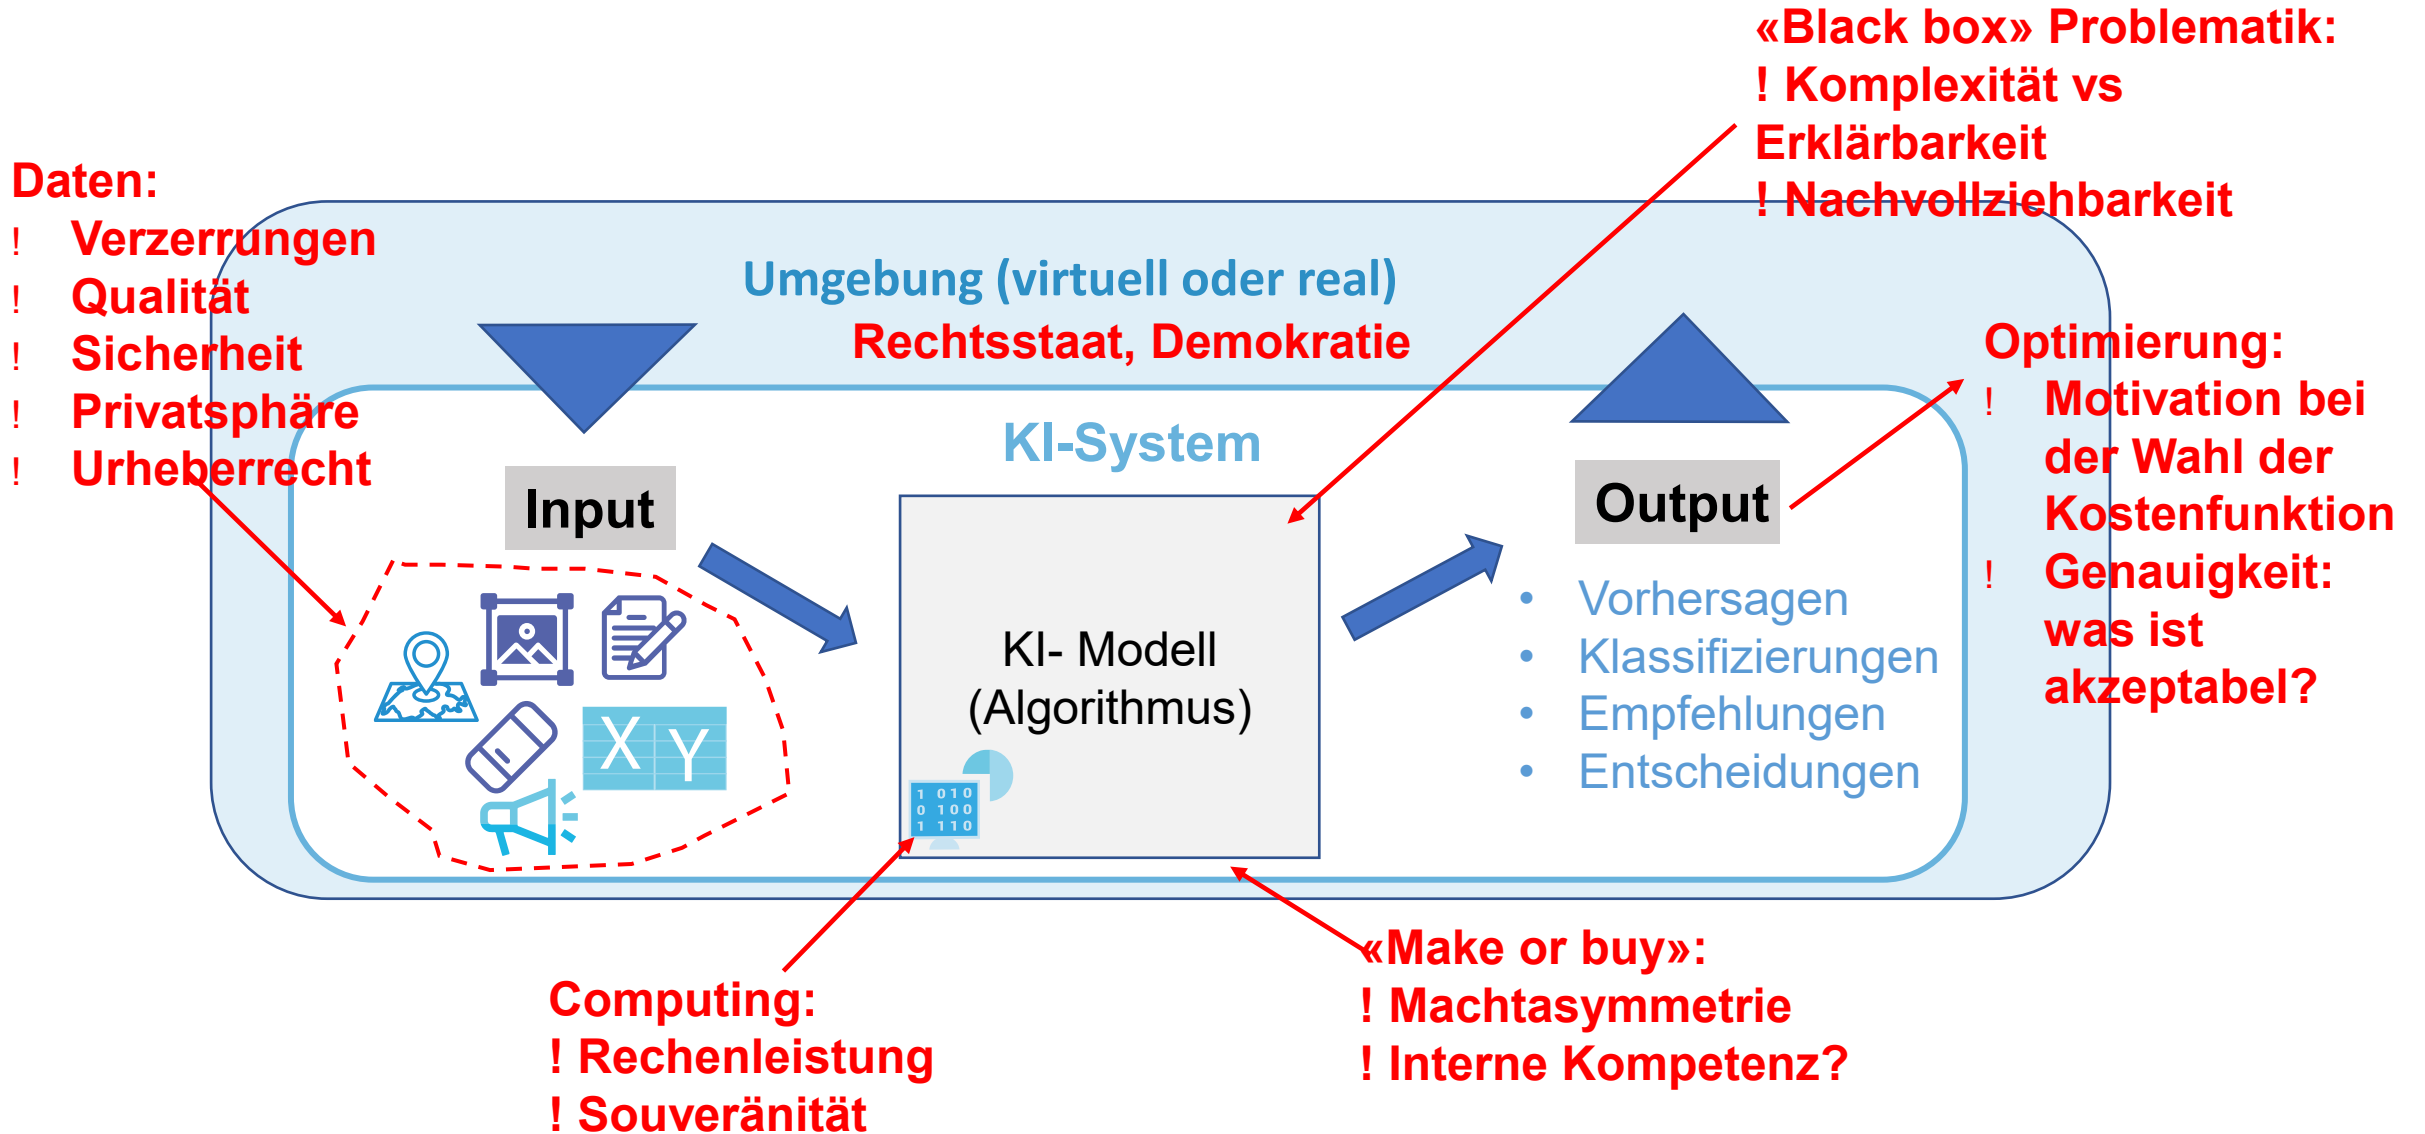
«Black box» Problematik:
! Komplexität vs Erklärbarkeit
! Nachvollziehbarkeit

Daten:
! Verzerrungen
! Qualität
! Sicherheit
! Privatsphäre
! Urheberrecht

Umgebung (virtuell oder real)
Rechtsstaat, Demokratie

KI-System

Input

KI- Modell (Algorithmus)

1 010
0 100
1 110

$X$ $Y$

Output

- Vorhersagen
- Klassifizierungen
- Empfehlungen
- Entscheidungen

Optimierung:
! Motivation bei der Wahl der Kostenfunktion
! Genauigkeit: was ist akzeptabel?

Computing:
! Rechenleistung
! Souveränität

«Make or buy»:
! Machtasymmetrie
! Interne Kompetenz?